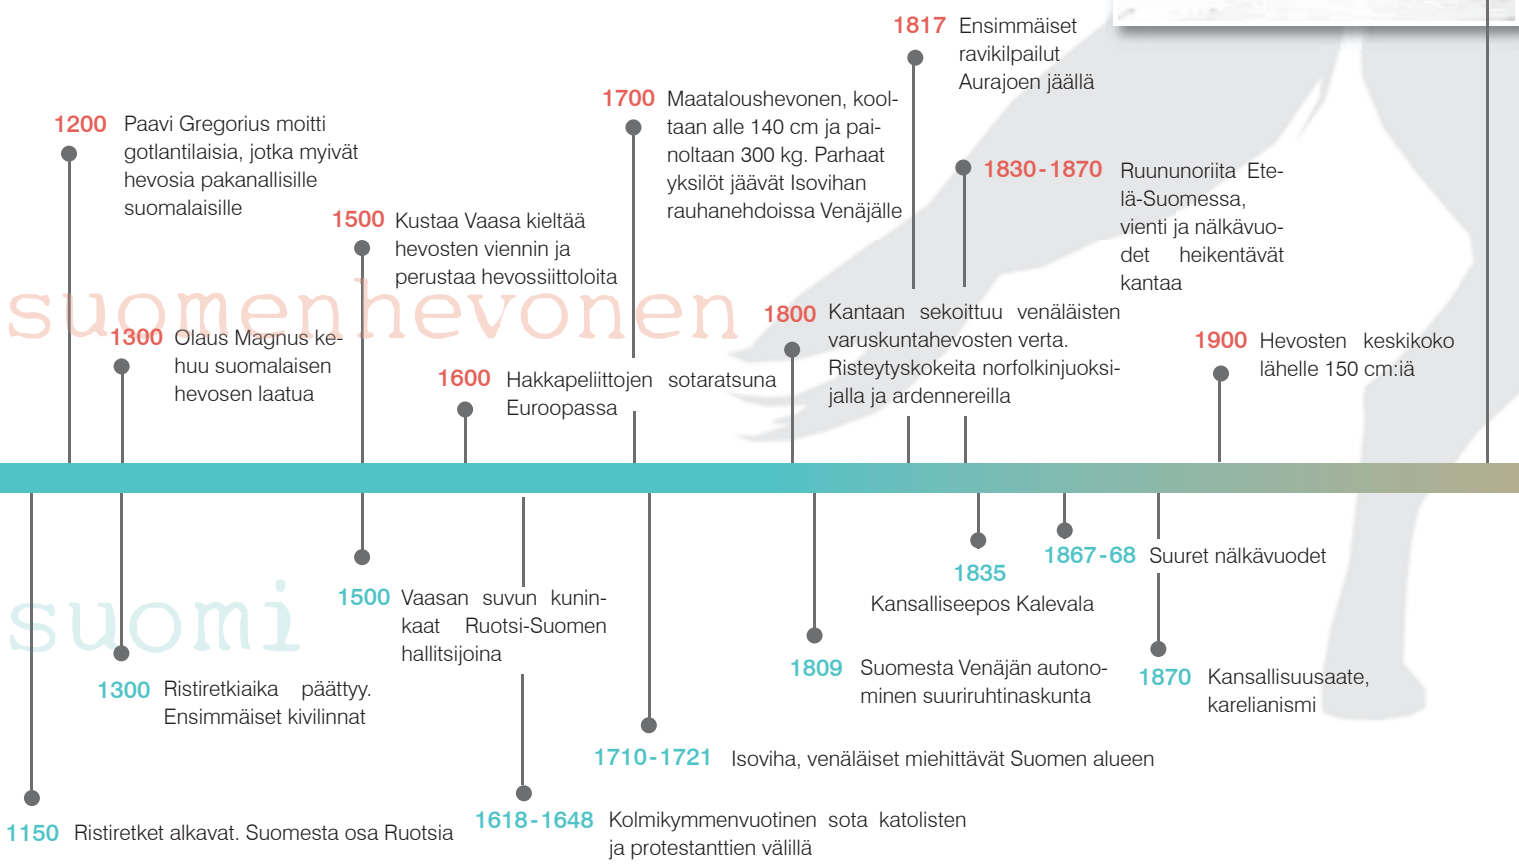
1817 Ensimmäiset ravikilpailut Aurajoen jäällä

1700 Maataloushevonen, kooltaan alle 140 cm ja painoltaan 300 kg. Parhaat yksilöt jäävät Isovihan rauhanehdoissa Venäjälle

1200 Paavi Gregorius moitti gotlantilaisia, jotka myivät hevosia pakanallisille suomalaisille

1830-1870 Ruununoriita Etelä-Suomessa, vienti ja nälkävuodet heikentävät kantaa

1500 Kustaa Vaasa kieltää hevosten viennin ja perustaa hevossiittoloita

suomenhevonen

1300 Olaus Magnus kehuu suomalaisen hevosen laatua

1800 Kantaan sekoittuu venäläisten varuskuntahevosten verta. Risteytyskokeita norfolkinjuoksijalla ja ardennereilla

1900 Hevosten keskikoko lähelle 150 cm:iä

1600 Hakkapeliittojen sotaratsuna Euroopassa

1835 Kansalliseepos Kalevala

1867-68 Suuret nälkävuodet

suomi

1500 Vaasan suvun kuninkaat Ruotsi-Suomen hallitsijoina

1809 Suomesta Venäjän autonominen suuriruhtinaskunta

1870 Kansallisuusaate, karelianismi

1300 Ristiretkiaika päättyy. Ensimmäiset kivilinnat

1710-1721 Isoviha, venäläiset miehittävät Suomen alueen

1618-1648 Kolmikymmenvuotinen sota katolisten ja protestanttien välillä

1150 Ristiretket alkavat. Suomesta osa Ruotsia